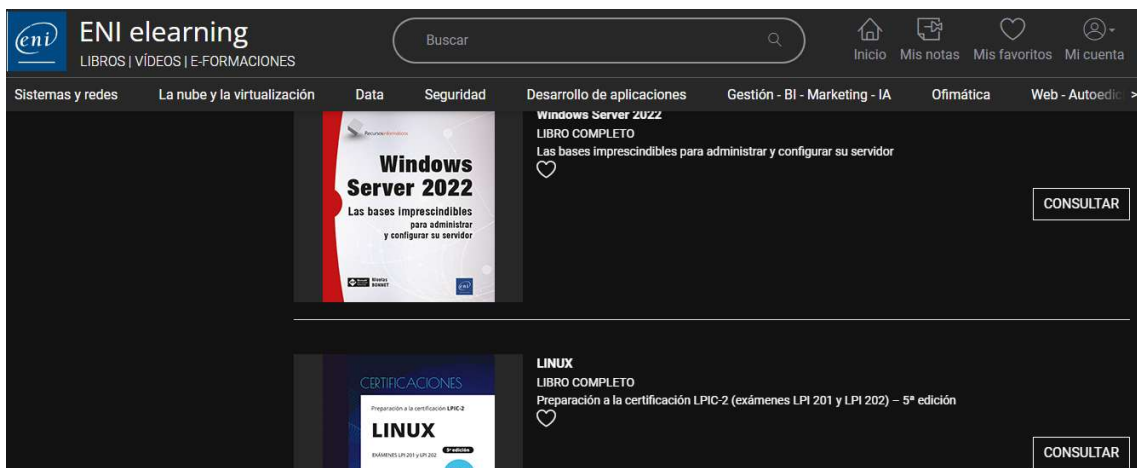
eni ENI elearning
LIBROS | VÍDEOS | E-FORMACIONES

Buscar

Inicio Mis notas Mis favoritos Mi cuenta

Sistemas y redes La nube y la virtualización Data Seguridad Desarrollo de aplicaciones Gestión - BI - Marketing - IA Ofimática Web - Autoedic

Recursos Informáticos
Windows Server 2022
Las bases imprescindibles para administrar y configurar su servidor
Nicolas BONNET
eni

Windows Server 2022
LIBRO COMPLETO
Las bases imprescindibles para administrar y configurar su servidor

CONSULTAR

CERTIFICACIONES
Preparación a la certificación LPIC-2
LINUX
EXÁMENES LPI 201 y LPI 202
5ª edición

LINUX
LIBRO COMPLETO
Preparación a la certificación LPIC-2 (exámenes LPI 201 y LPI 202) – 5ª edición

CONSULTAR